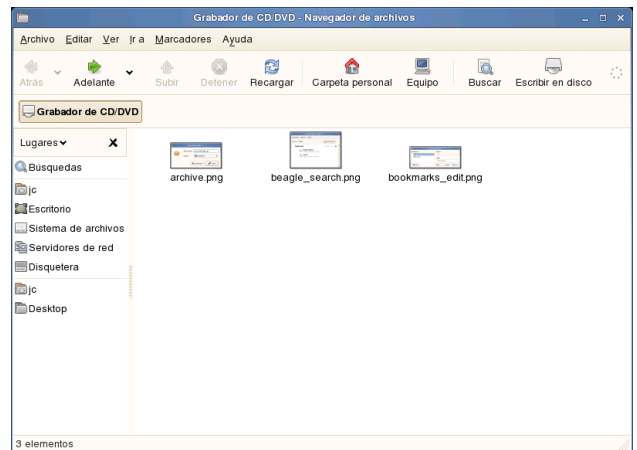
Grabador de CD/DVD - Navegador de archivos

Archivo Editar Ver Ir a Marcadores Ayuda

Atrás Adelante Subir Detener Recargar Carpeta personal Equipo Buscar Escribir en disco

Grabador de CD/DVD

Lugares

Búsquedas
jc
Escritorio
Sistema de archivos
Servidores de red
Disquetera
jc
Desktop

archive.png
beagle_search.png
bookmarks_edit.png

3 elementos